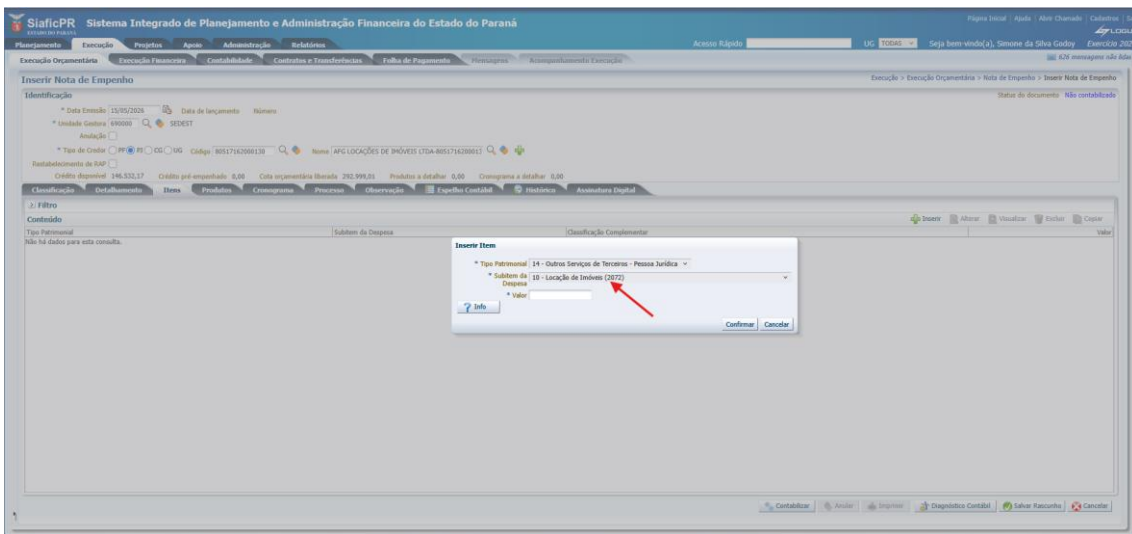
SiaficPR Sistema Integrado de Planejamento e Administração Financeira do Estado do Paraná

ESTADO DO PARANÁ

Página Inicial | Ajuda | Abrir Chamado | Cadastros | S

Planejamento Execução Projetos Apoio Administração Relatórios

Acesso Rápido

UG TODAS

Seja bem-vindo(a), Simone da Silva Godoy Exercício 202

Execução Orçamentária Execução Financeira Contabilidade Contratos e Transferências Folha de Pagamento Mensagens Acompanhamento Execução

626 mensagens não lidas

Inserir Nota de Empenho

Execução > Execução Orçamentária > Nota de Empenho > Inserir Nota de Empenho

Identificação

Status do documento Não contabilizado

* Data Emissão 15/05/2026 Data de lançamento Número

* Unidade Gestora 690000 SEDEST

Anulação

* Tipo de Credor PF PJ CG UG Código 80517162000130 Nome APG LOCAÇÕES DE IMÓVEIS LTDA-80517162000130

Restabelecimento de RAP

Crédito disponível 146.532,17 Crédito pré-empenhado 0,00 Cota orçamentária liberada 292.999,01 Produtos a detalhar 0,00 Cronograma a detalhar 0,00

Classificação Detalhamento Itens Produtos Cronograma Processo Observação Espelho Contábil Histórico Assinatura Digital

Filtro

Conteúdo

Inserir Alterar Visualizar Excluir Copiar

| Tipo Patrimonial | Subitem da Despesa | Classificação Complementar | Valor |
|---|---|---|---|
| Não há dados para esta consulta. | | | |

Inserir Item

* Tipo Patrimonial 14 - Outros Serviços de Terceiros - Pessoa Jurídica

* Subitem da Despesa 10 - Locação de Imóveis (2872)

* Valor

Info

Confirmar Cancelar

Contabilizar Anular Imprimir Diagnóstico Contábil Salvar Rascunho Cancelar